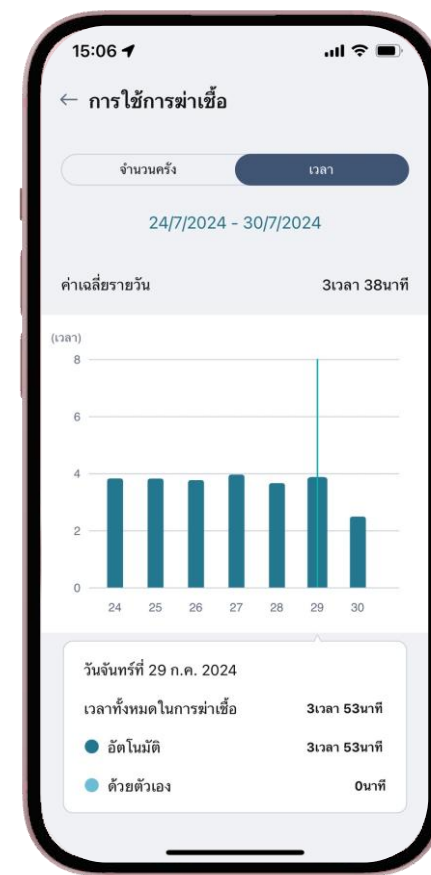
15:06

← การใช้การฆ่าเชื้อ

จำนวนครั้ง | เวลา

24/7/2024 - 30/7/2024

ค่าเฉลี่ยรายวัน 3เวลา 38นาที

(เวลา)
8
6
4
2
0
24 25 26 27 28 29 30

วันจันทร์ที่ 29 ก.ค. 2024

เวลาทั้งหมดในการฆ่าเชื้อ 3เวลา 53นาที

อัตโนมัติ 3เวลา 53นาที

ด้วยตัวเอง 0นาที